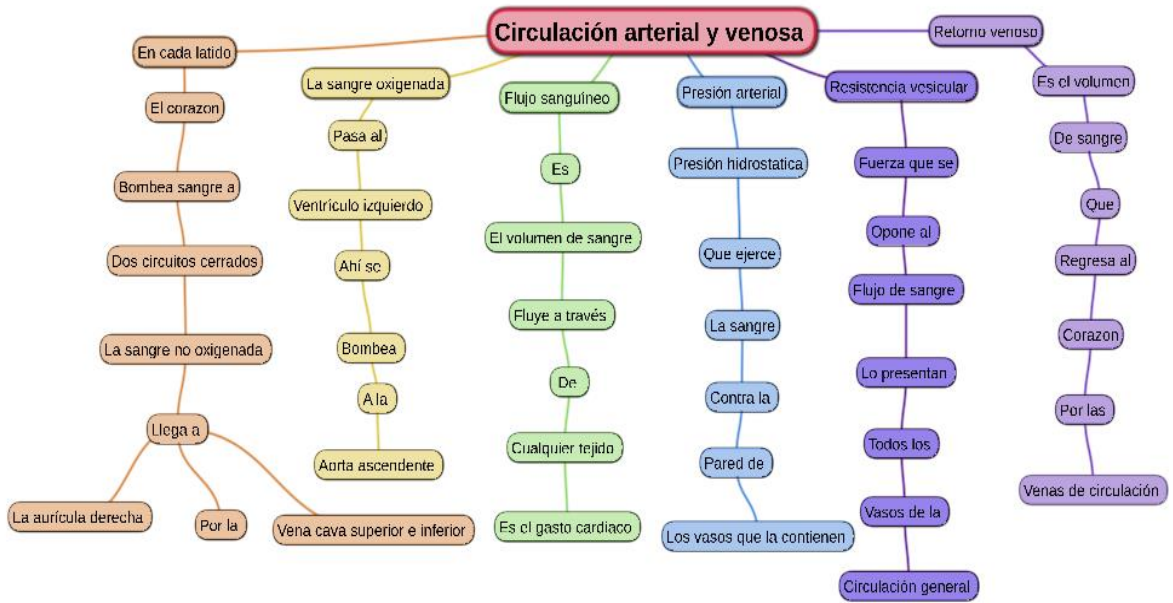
Circulación arterial y venosa

En cada latido
El corazon
Bombea sangre a
Dos circuitos cerrados
La sangre no oxigenada
Llega a
La aurícula derecha
Por la
Vena cava superior e inferior

La sangre oxigenada
Pasa al
Ventrículo izquierdo
Ahí se
Bombea
A la
Aorta ascendente

Flujo sanguíneo
Es
El volumen de sangre
Fluye a través
De
Cualquier tejido
Es el gasto cardiaco

Presión arterial
Presión hidrostatica
Que ejerce
La sangre
Contra la
Pared de
Los vasos que la contienen

Resistencia vesicular
Fuerza que se
Opone al
Flujo de sangre
Lo presentan
Todos los
Vasos de la
Circulación general

Retorno venoso
Es el volumen
De sangre
Que
Regresa al
Corazon
Por las
Venas de circulación